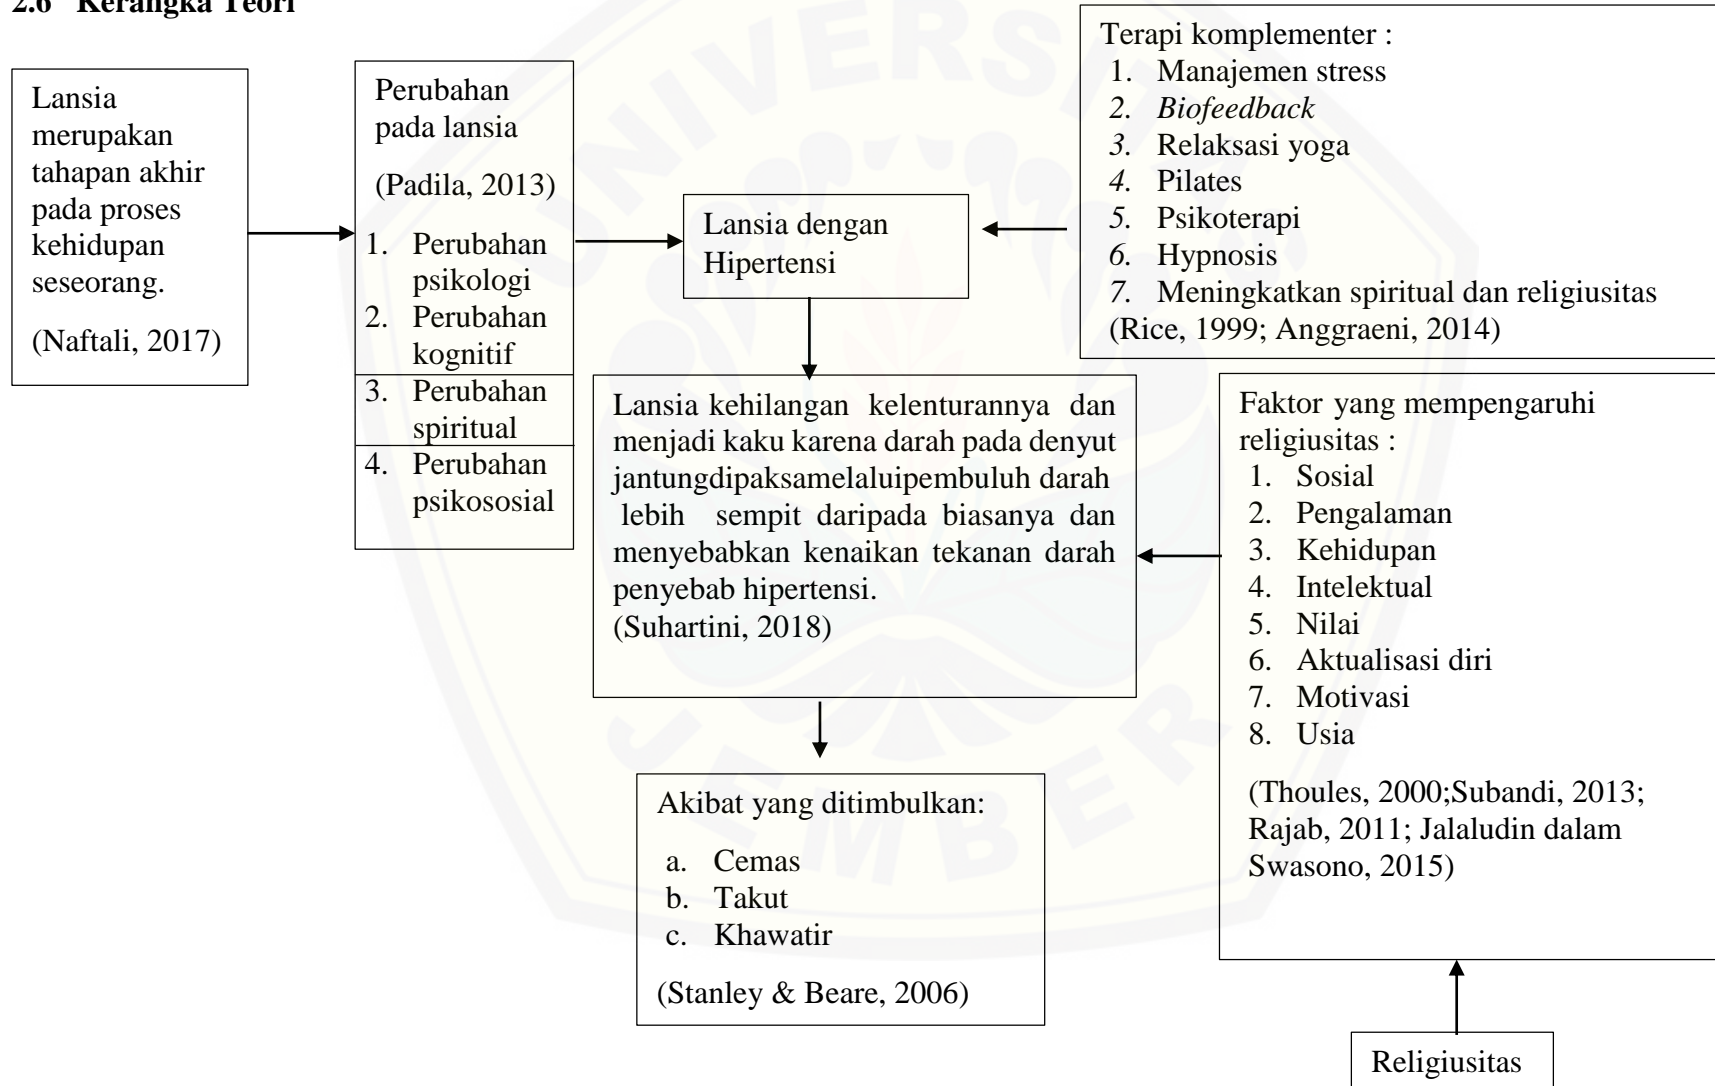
2.6 Kerangka Teori

Lansia merupakan tahapan akhir pada proses kehidupan seseorang.

(Naftali, 2017)

Perubahan pada lansia

(Padila, 2013)

1. Perubahan psikologi
2. Perubahan kognitif
3. Perubahan spiritual
4. Perubahan psikososial

Lansia dengan Hipertensi

Terapi komplementer :
1. Manajemen stress
2. Biofeedback
3. Relaksasi yoga
4. Pilates
5. Psikoterapi
6. Hypnosis
7. Meningkatkan spiritual dan religiusitas
(Rice, 1999; Anggraeni, 2014)

Lansia kehilangan kelenturannya dan menjadi kaku karena darah pada denyut jantungdipaksamelaluipembuluh darah lebih sempit daripada biasanya dan menyebabkan kenaikan tekanan darah penyebab hipertensi.
(Suhartini, 2018)

Faktor yang mempengaruhi religiusitas :
1. Sosial
2. Pengalaman
3. Kehidupan
4. Intelektual
5. Nilai
6. Aktualisasi diri
7. Motivasi
8. Usia

(Thoules, 2000;Subandi, 2013; Rajab, 2011; Jalaludin dalam Swasono, 2015)

Akibat yang ditimbulkan:

a. Cemas
b. Takut
c. Khawatir

(Stanley & Beare, 2006)

Religiusitas